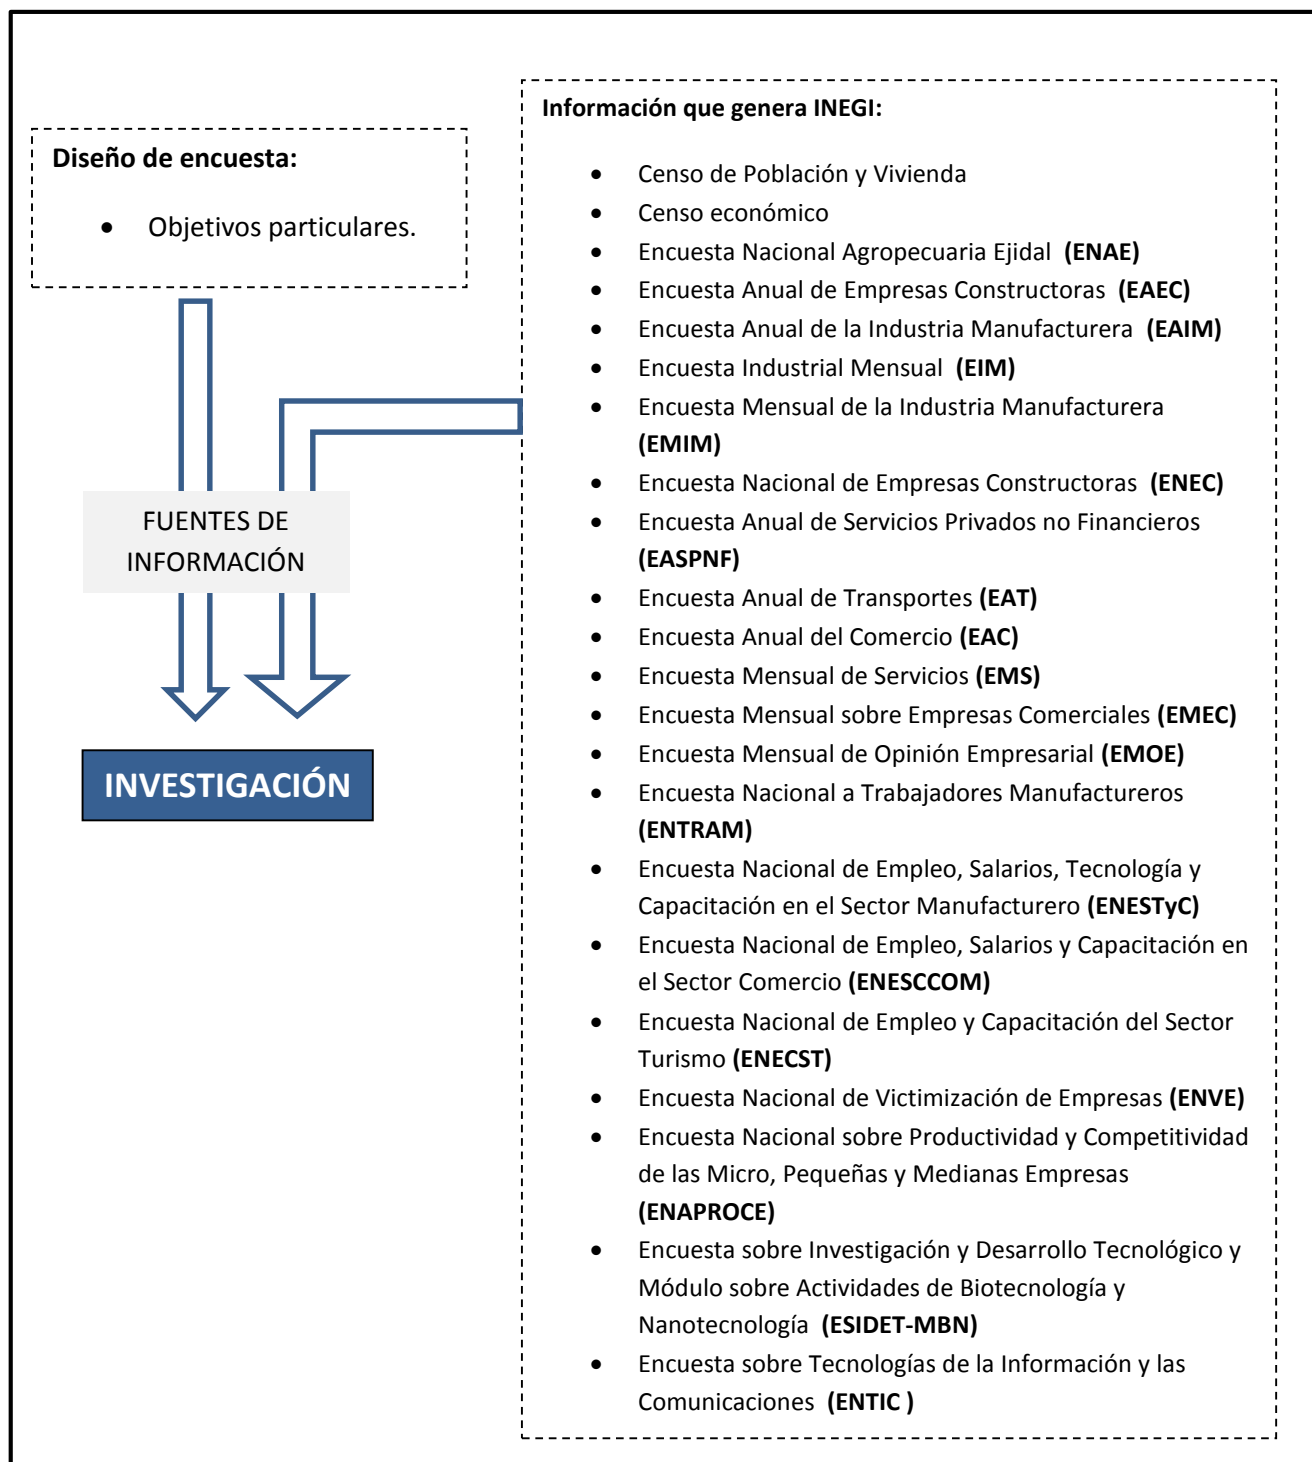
Diseño de encuesta:

- Objetivos particulares.

FUENTES DE INFORMACIÓN

INVESTIGACIÓN

Información que genera INEGI:

- Censo de Población y Vivienda
- Censo económico
- Encuesta Nacional Agropecuaria Ejidal (ENAE)
- Encuesta Anual de Empresas Constructoras (EAEC)
- Encuesta Anual de la Industria Manufacturera (EAIM)
- Encuesta Industrial Mensual (EIM)
- Encuesta Mensual de la Industria Manufacturera (EMIM)
- Encuesta Nacional de Empresas Constructoras (ENEC)
- Encuesta Anual de Servicios Privados no Financieros (EASPNF)
- Encuesta Anual de Transportes (EAT)
- Encuesta Anual del Comercio (EAC)
- Encuesta Mensual de Servicios (EMS)
- Encuesta Mensual sobre Empresas Comerciales (EMEC)
- Encuesta Mensual de Opinión Empresarial (EMOE)
- Encuesta Nacional a Trabajadores Manufactureros (ENTRAM)
- Encuesta Nacional de Empleo, Salarios, Tecnología y Capacitación en el Sector Manufacturero (ENESTyC)
- Encuesta Nacional de Empleo, Salarios y Capacitación en el Sector Comercio (ENESCCOM)
- Encuesta Nacional de Empleo y Capacitación del Sector Turismo (ENECST)
- Encuesta Nacional de Victimización de Empresas (ENVE)
- Encuesta Nacional sobre Productividad y Competitividad de las Micro, Pequeñas y Medianas Empresas (ENAPROCE)
- Encuesta sobre Investigación y Desarrollo Tecnológico y Módulo sobre Actividades de Biotecnología y Nanotecnología (ESIDET-MBN)
- Encuesta sobre Tecnologías de la Información y las Comunicaciones (ENTIC )